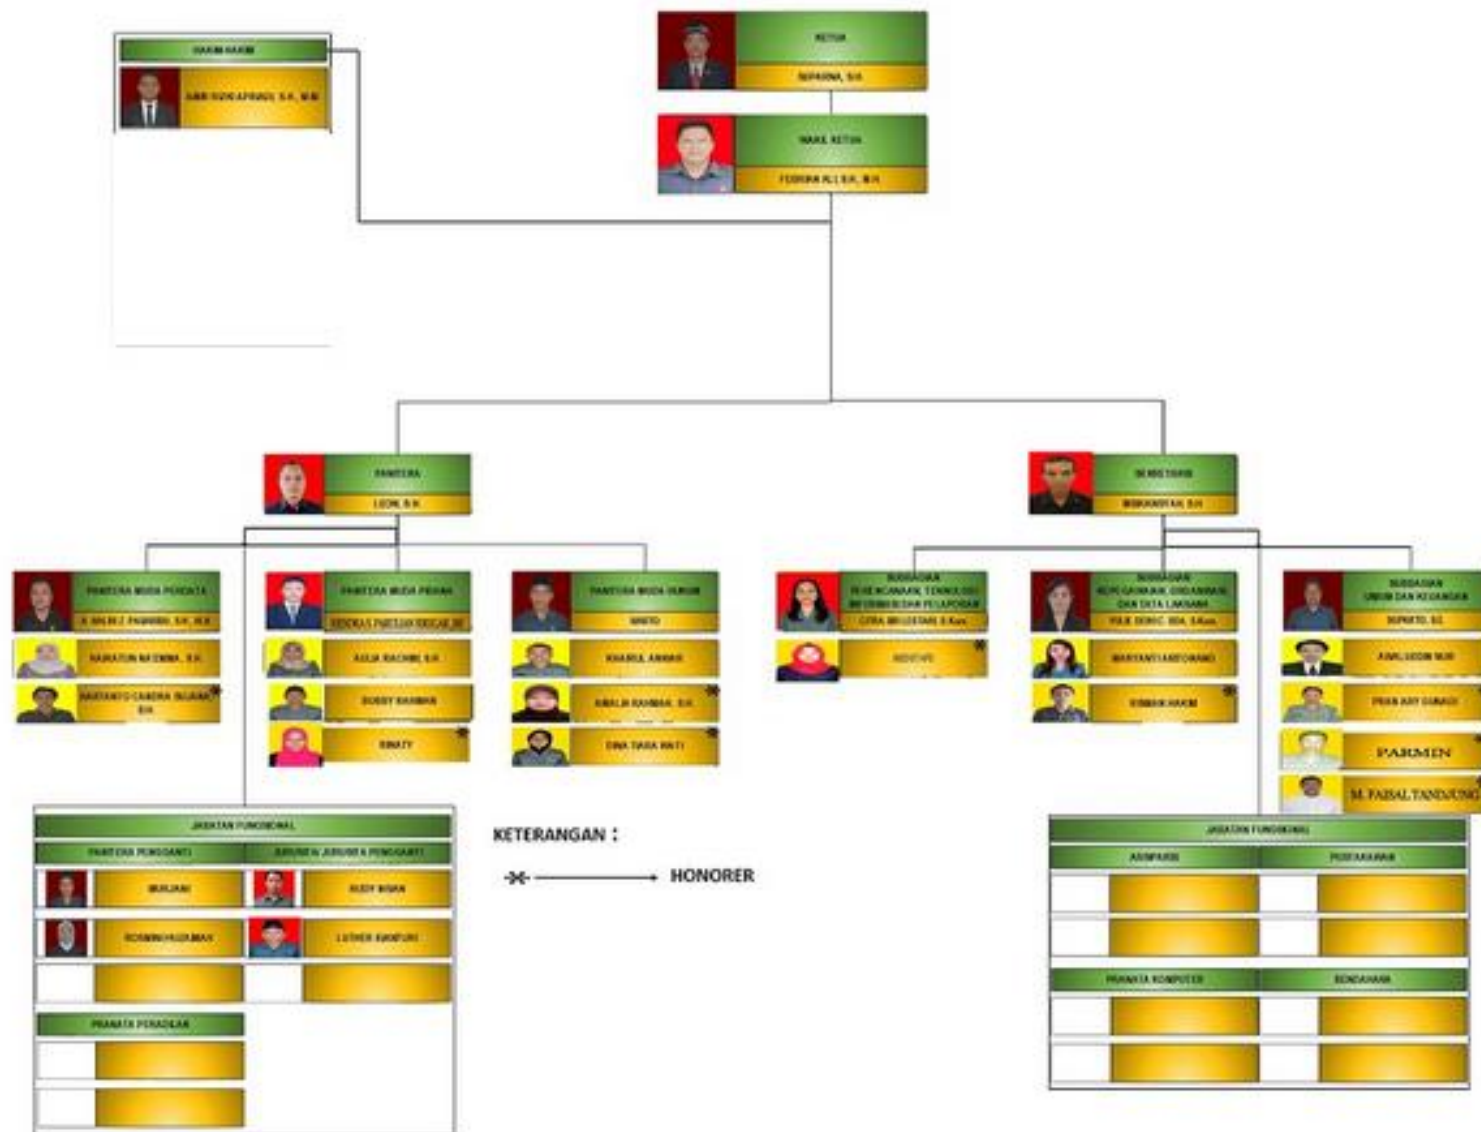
HAKIM-HAKIM
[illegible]

KETUA
SUPARNA, S.H.

WAKIL KETUA
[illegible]

PANITERA
LEON, S.H.

SEKRETARIS
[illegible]

PANITERA MUDA PERDATA
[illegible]
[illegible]
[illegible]

PANITERA MUDA PIDANA
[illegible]
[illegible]
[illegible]
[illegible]

PANITERA MUDA HUKUM
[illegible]
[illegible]
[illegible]
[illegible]

SUBBAGIAN PERENCANAAN, TEKNOLOGI INFORMASI DAN PELAPORAN
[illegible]
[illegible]

SUBBAGIAN KEPEGAWAIAN, ORGANISASI DAN TATA LAKSANA
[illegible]
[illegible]
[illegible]

SUBBAGIAN UMUM DAN KEUANGAN
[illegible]
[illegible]
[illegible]
PARMIN
M. FAISAL TANDJUNG

JABATAN FUNGSIONAL
| PANITERA PENGGANTI | JURUSITA/JURUSITA PENGGANTI |
|---|---|
| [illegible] | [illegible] |
| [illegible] | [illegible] |

PRANATA PERADILAN

KETERANGAN :
→ HONORER

JABATAN FUNGSIONAL
| ARSIPARIS | PUSTAKAWAN |
|---|---|
| PRANATA KOMPUTER | BENDAHARA |